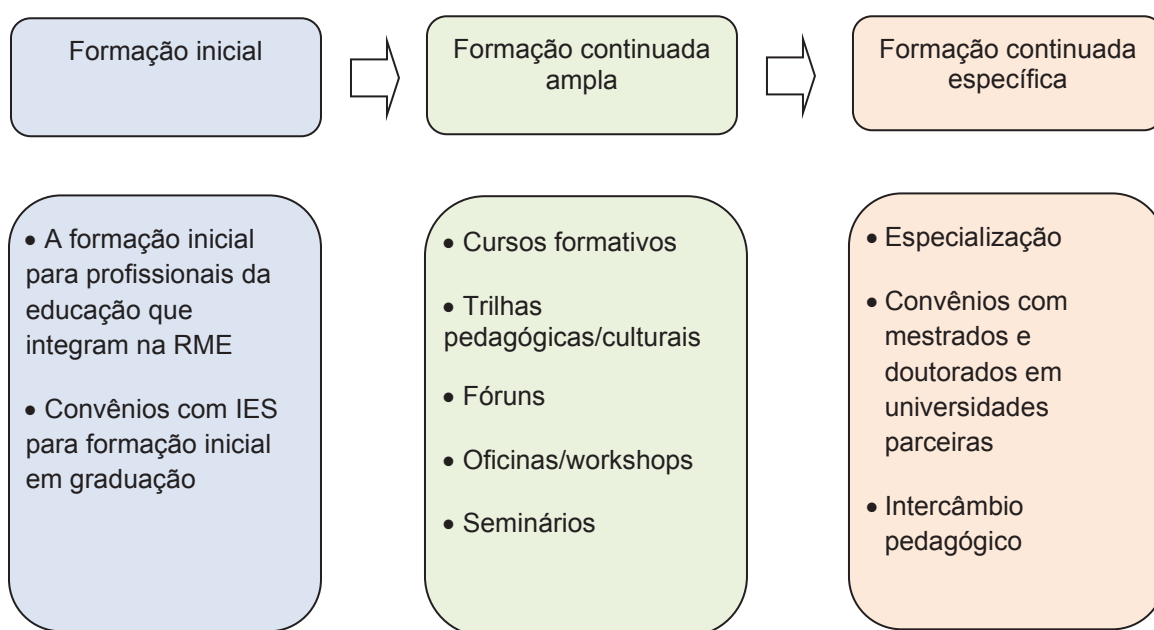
Formação inicial

Formação continuada ampla

Formação continuada específica

• A formação inicial para profissionais da educação que integram na RME

• Convênios com IES para formação inicial em graduação

• Cursos formativos

• Trilhas pedagógicas/culturais

• Fóruns

• Oficinas/workshops

• Seminários

• Especialização

• Convênios com mestrados e doutorados em universidades parceiras

• Intercâmbio pedagógico